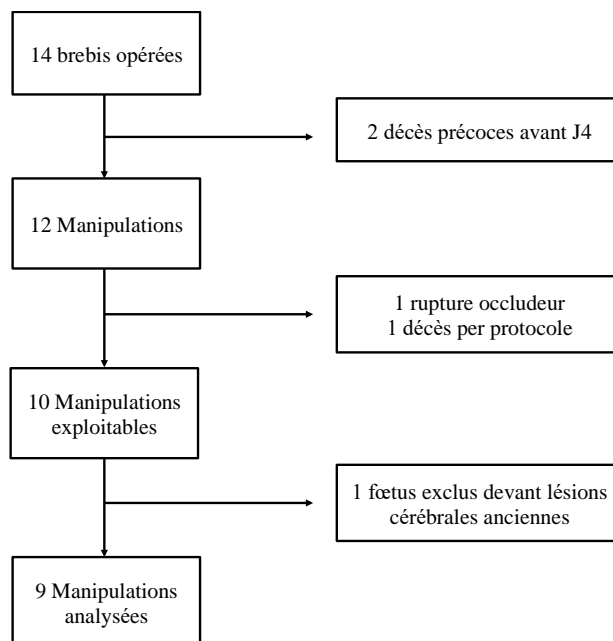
14 brebis opérées

2 décès précoces avant J4

12 Manipulations

1 rupture occludeur
1 décès per protocole

10 Manipulations exploitables

1 fœtus exclus devant lésions cérébrales anciennes

9 Manipulations analysées